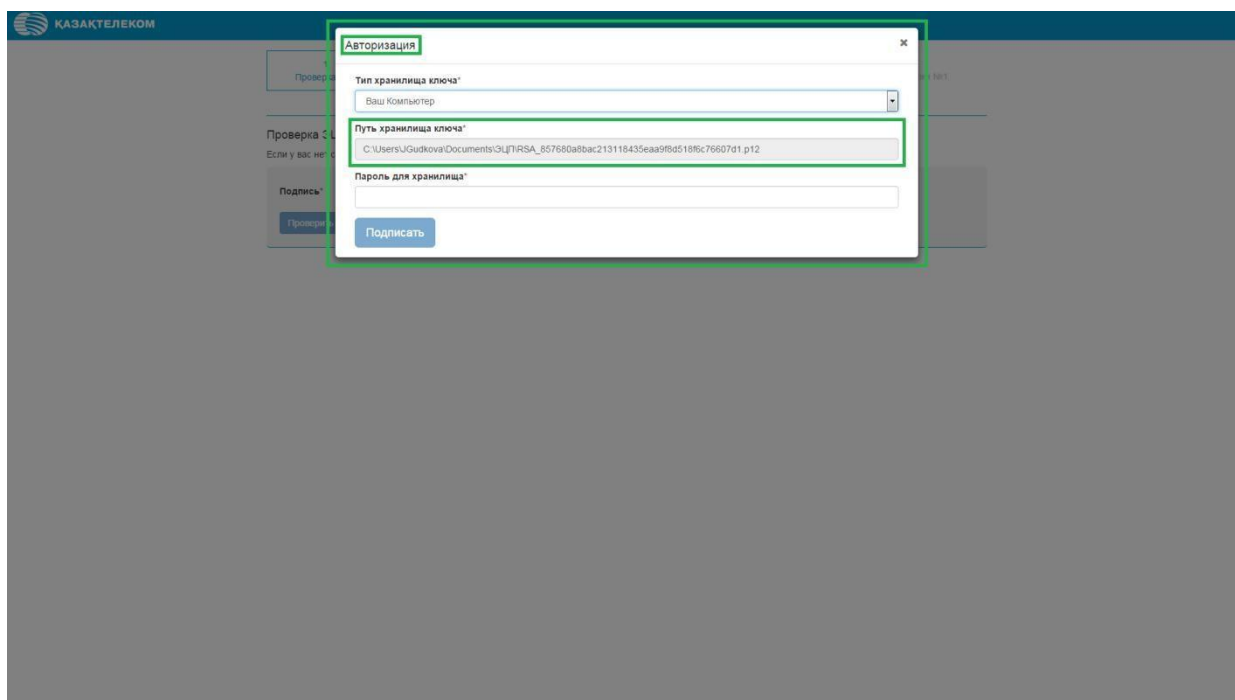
ҚАЗАҚТЕЛЕКОМ

1
Провер

№1

Проверка Э
Если у вас нет

Подпись*

Провер

Авторизация

×

Тип хранилища ключа*

Ваш Компьютер

Путь хранилища ключа*

C:\Users\JGudkova\Documents\ЭЦП\RSA_857680a8bac213118435eaa9f8d518f6c76607d1.p12

Пароль для хранилища*

Подписать